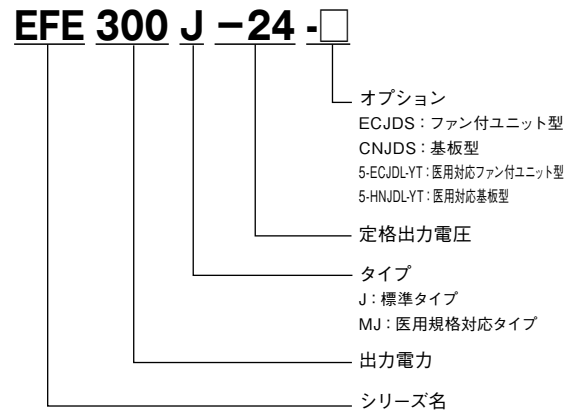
EFE 300 J −24 -□

オプション
ECJDS：ファン付ユニット型
CNJDS：基板型
5-ECJDL-YT：医用対応ファン付ユニット型
5-HNJDL-YT：医用対応基板型

定格出力電圧

タイプ
J：標準タイプ
MJ：医用規格対応タイプ

出力電力

シリーズ名